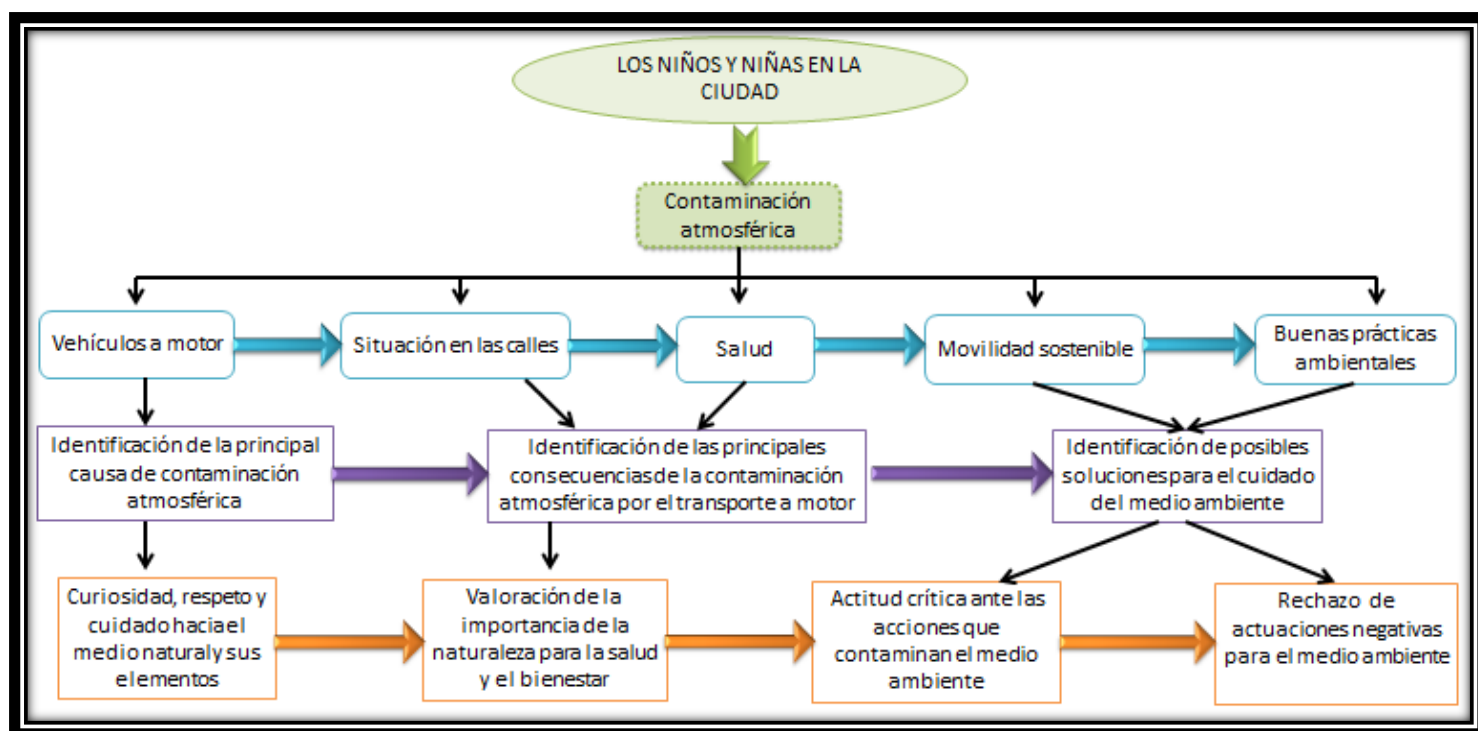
LOS NIÑOS Y NIÑAS EN LA CIUDAD

Contaminación atmosférica

Vehículos a motor

Situación en las calles

Salud

Movilidad sostenible

Buenas prácticas ambientales

Identificación de la principal causa de contaminación atmosférica

Identificación de las principales consecuencias de la contaminación atmosférica por el transporte a motor

Identificación de posibles soluciones para el cuidado del medio ambiente

Curiosidad, respeto y cuidado hacia el medio natural y sus elementos

Valoración de la importancia de la naturaleza para la salud y el bienestar

Actitud crítica ante las acciones que contaminan el medio ambiente

Rechazo de actuaciones negativas para el medio ambiente